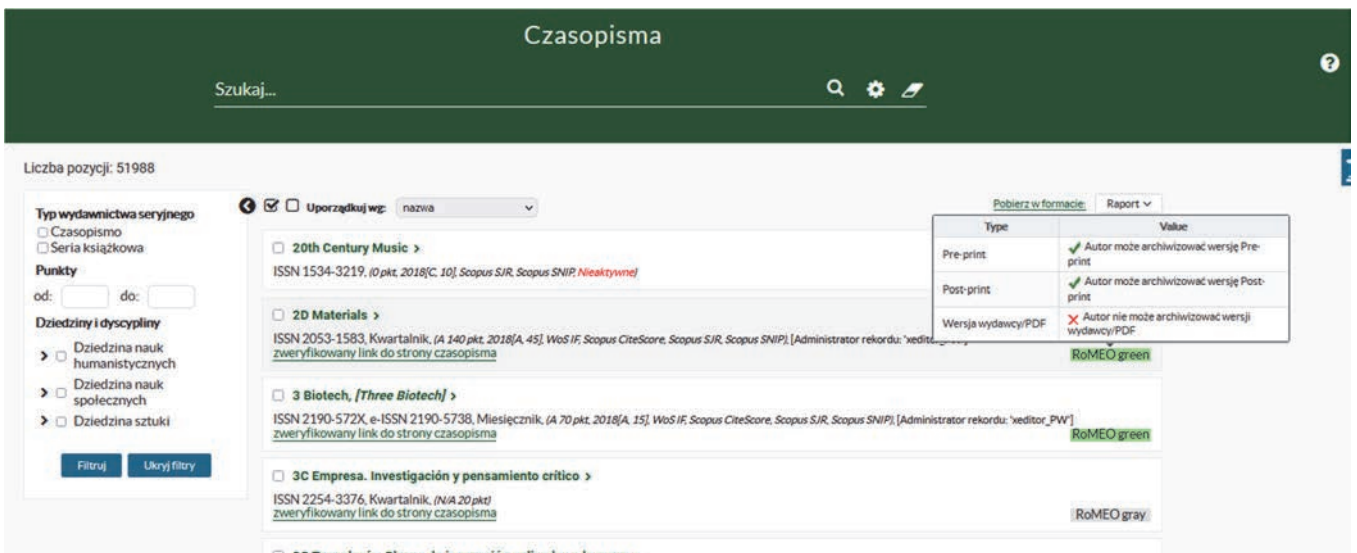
Czasopisma

Szukaj...

Liczba pozycji: 51988

Typ wydawnictwa seryjnego
Czasopismo
Seria książkowa
Punkty
od: do:
Dziedziny i dyscypliny
Dziedzina nauk humanistycznych
Dziedzina nauk społecznych
Dziedzina sztuki

Filtruj Ukryj filtry

Uporządkuj wg: nazwa

Pobierz w formacie: Raport

| Type | Value |
|---|---|
| Pre-print | Autor może archiwizować wersję Pre-print |
| Post-print | Autor może archiwizować wersję Post-print |
| Wersja wydawcy/PDF | Autor nie może archiwizować wersji wydawcy/PDF |

20th Century Music >
ISSN 1534-3219, (0 pkt, 2018[C, 10], Scopus SJR, Scopus SNIP, Nieaktywne)

2D Materials >
ISSN 2053-1583, Kwartalnik, (A 140 pkt, 2018[A, 45], WoS IF, Scopus CiteScore, Scopus SJR, Scopus SNIP), [Administrator rekordu: 'xedit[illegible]
zweryfikowany link do strony czasopisma
RoMEO green

3 Biotech, [Three Biotech] >
ISSN 2190-572X, e-ISSN 2190-5738, Miesięcznik, (A 70 pkt, 2018[A, 15], WoS IF, Scopus CiteScore, Scopus SJR, Scopus SNIP), [Administrator rekordu: 'xeditor_PW']
zweryfikowany link do strony czasopisma
RoMEO green

3C Empresa. Investigación y pensamiento crítico >
ISSN 2254-3376, Kwartalnik, (N/A 20 pkt)
zweryfikowany link do strony czasopisma
RoMEO gray